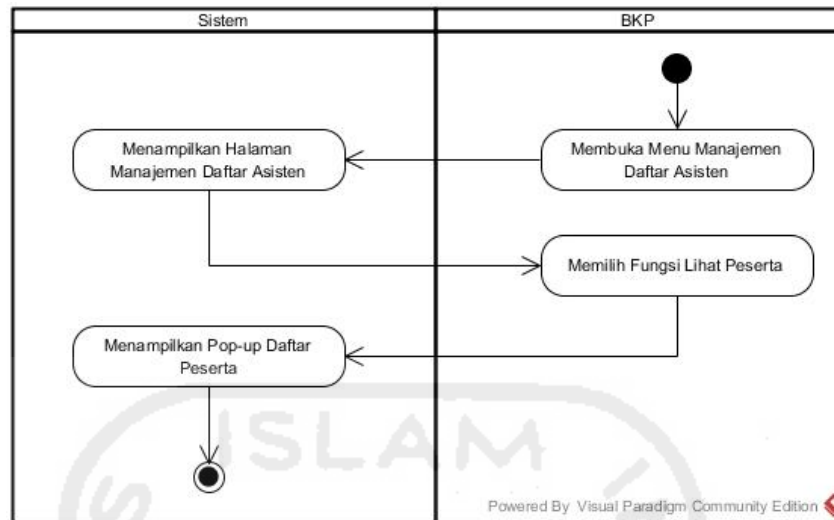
Sistem

BKP

Membuka Menu Manajemen Daftar Asisten

Menampilkan Halaman Manajemen Daftar Asisten

Memilih Fungsi Lihat Peserta

Menampilkan Pop-up Daftar Peserta

ISLAM

Powered By Visual Paradigm Community Edition